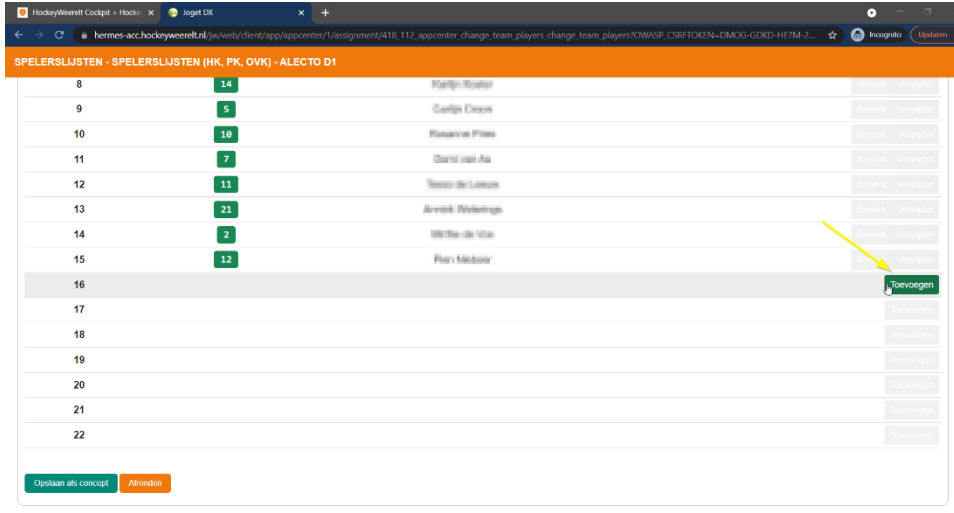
HockeyWeerelt Cockpit > Hocke ×
Joget DX ×
+
hermes-acc.hockeyweerelt.nl/jw/web/client/app/appcenter/1/assignment/418_112_appcenter_change_team_players_change_team_players?OWASP_CSRFTOKEN=DMOG-GDKD-HE7M-2...
Incognito
Updaten

SPELERSLIJSTEN - SPELERSLIJSTEN (HK, PK, OVK) - ALECTO D1

| | | | |
|---|---|---|---|
| 8 | 14 | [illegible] | Bewerk Verwijder |
| 9 | 5 | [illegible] | Bewerk Verwijder |
| 10 | 10 | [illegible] | Bewerk Verwijder |
| 11 | 7 | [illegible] | Bewerk Verwijder |
| 12 | 11 | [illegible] | Bewerk Verwijder |
| 13 | 21 | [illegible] | Bewerk Verwijder |
| 14 | 2 | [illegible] | Bewerk Verwijder |
| 15 | 12 | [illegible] | Bewerk Verwijder |
| 16 | | | Toevoegen |
| 17 | | | Toevoegen |
| 18 | | | Toevoegen |
| 19 | | | Toevoegen |
| 20 | | | Toevoegen |
| 21 | | | Toevoegen |
| 22 | | | Toevoegen |

Opslaan als concept
Afronden